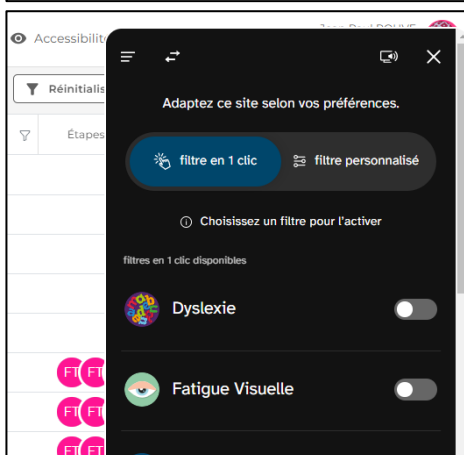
Accessibilit
Jean-Paul BOUVE
Réinitialis
Étapes
FT FT
FT FT
FT FT

Adaptez ce site selon vos préférences.

filtre en 1 clic
filtre personnalisé

Choisissez un filtre pour l'activer

filtres en 1 clic disponibles

Dyslexie

Fatigue Visuelle